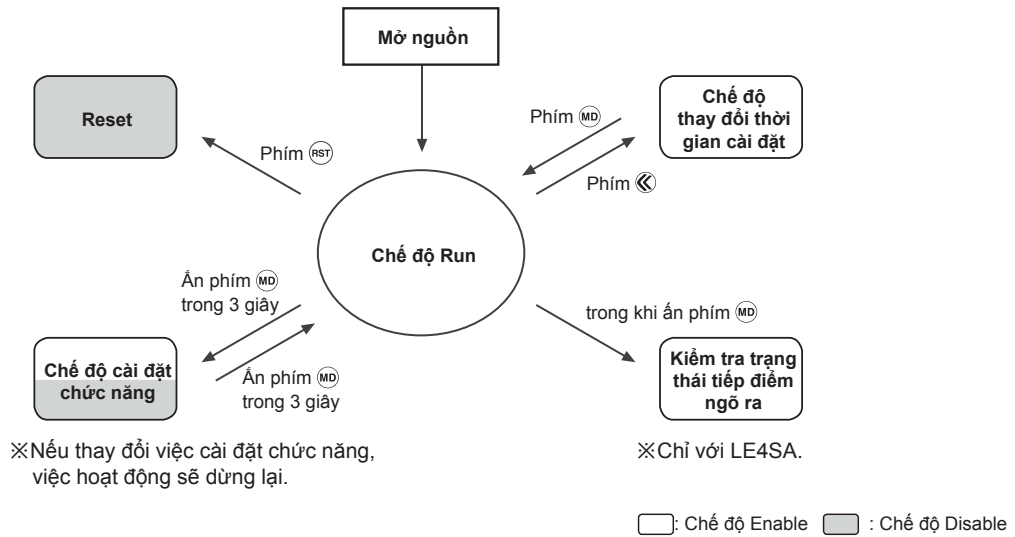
Mở nguồn

Reset

Phím RST

Chế độ thay đổi thời gian cài đặt

Phím MD

Phím «

Chế độ Run

Ấn phím MD trong 3 giây

Chế độ cài đặt chức năng

Ấn phím MD trong 3 giây

trong khi ấn phím MD

Kiểm tra trạng thái tiếp điểm ngõ ra

※Nếu thay đổi việc cài đặt chức năng, việc hoạt động sẽ dừng lại.

※Chỉ với LE4SA.

: Chế độ Enable : Chế độ Disable